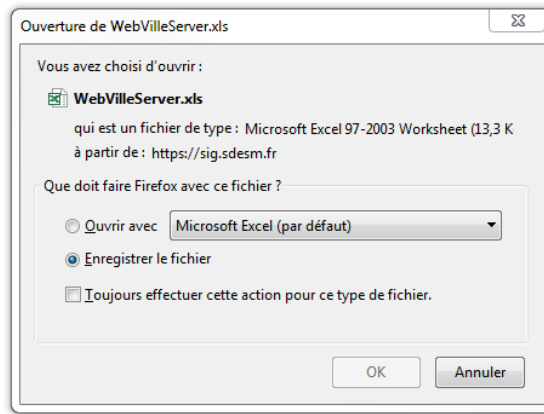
Ouverture de WebVilleServer.xls

Vous avez choisi d'ouvrir :

WebVilleServer.xls

qui est un fichier de type : Microsoft Excel 97-2003 Worksheet (13,3 K

à partir de : https://sig.sdesm.fr

Que doit faire Firefox avec ce fichier ?

Ouvrir avec Microsoft Excel (par défaut)

Enregistrer le fichier

Toujours effectuer cette action pour ce type de fichier.

OK Annuler